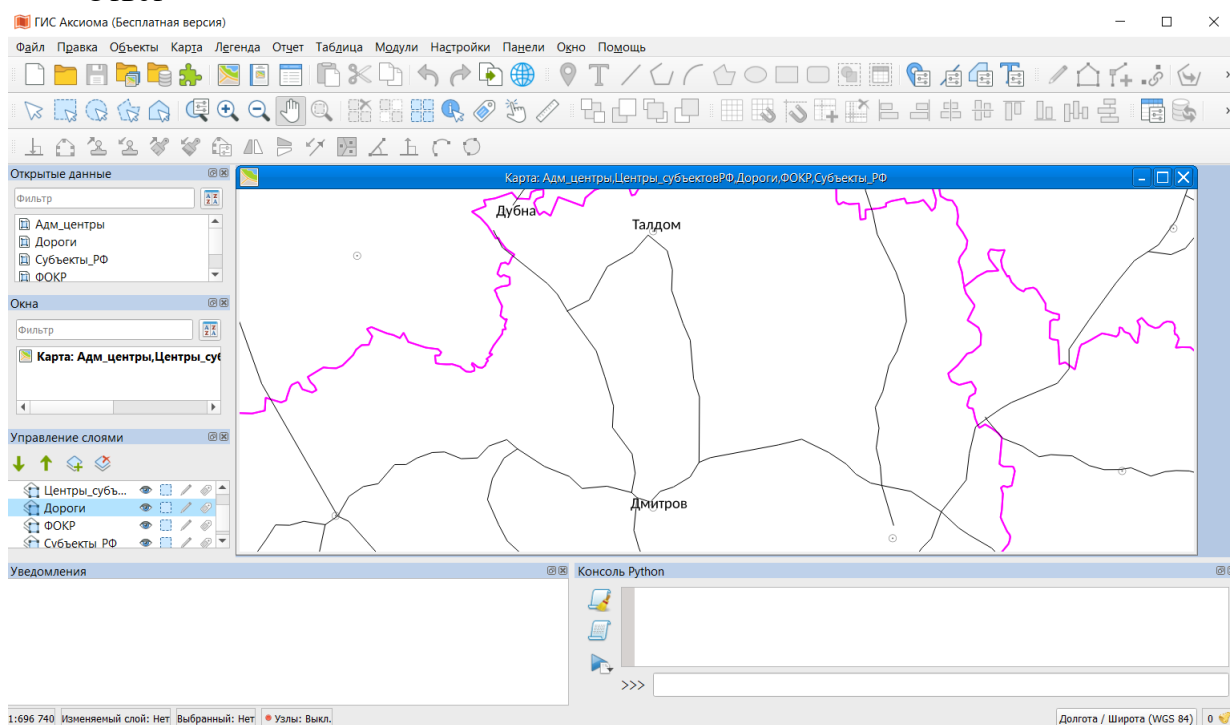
ГИС Аксиома (Бесплатная версия)

Файл Правка Объекты Карта Легенда Отчет Таблица Модули Настройки Панели Окно Помощь

Открытые данные
Фильтр
Адм_центры
Дороги
Субъекты_РФ
ФОКР

Окна
Фильтр
Карта: Адм_центры,Центры_суб

Управление слоями
Центры_субъ...
Дороги
ФОКР
Субъекты_РФ

Карта: Адм_центры,Центры_субъектовРФ,Дороги,ФОКР,Субъекты_РФ

Дубна
Талдом
Дмитров

Уведомления

Консоль Python
>>>

1:696 740 Изменяемый слой: Нет Выбранный: Нет Узлы: Выкл.
Долгота / Широта (WGS 84) 0